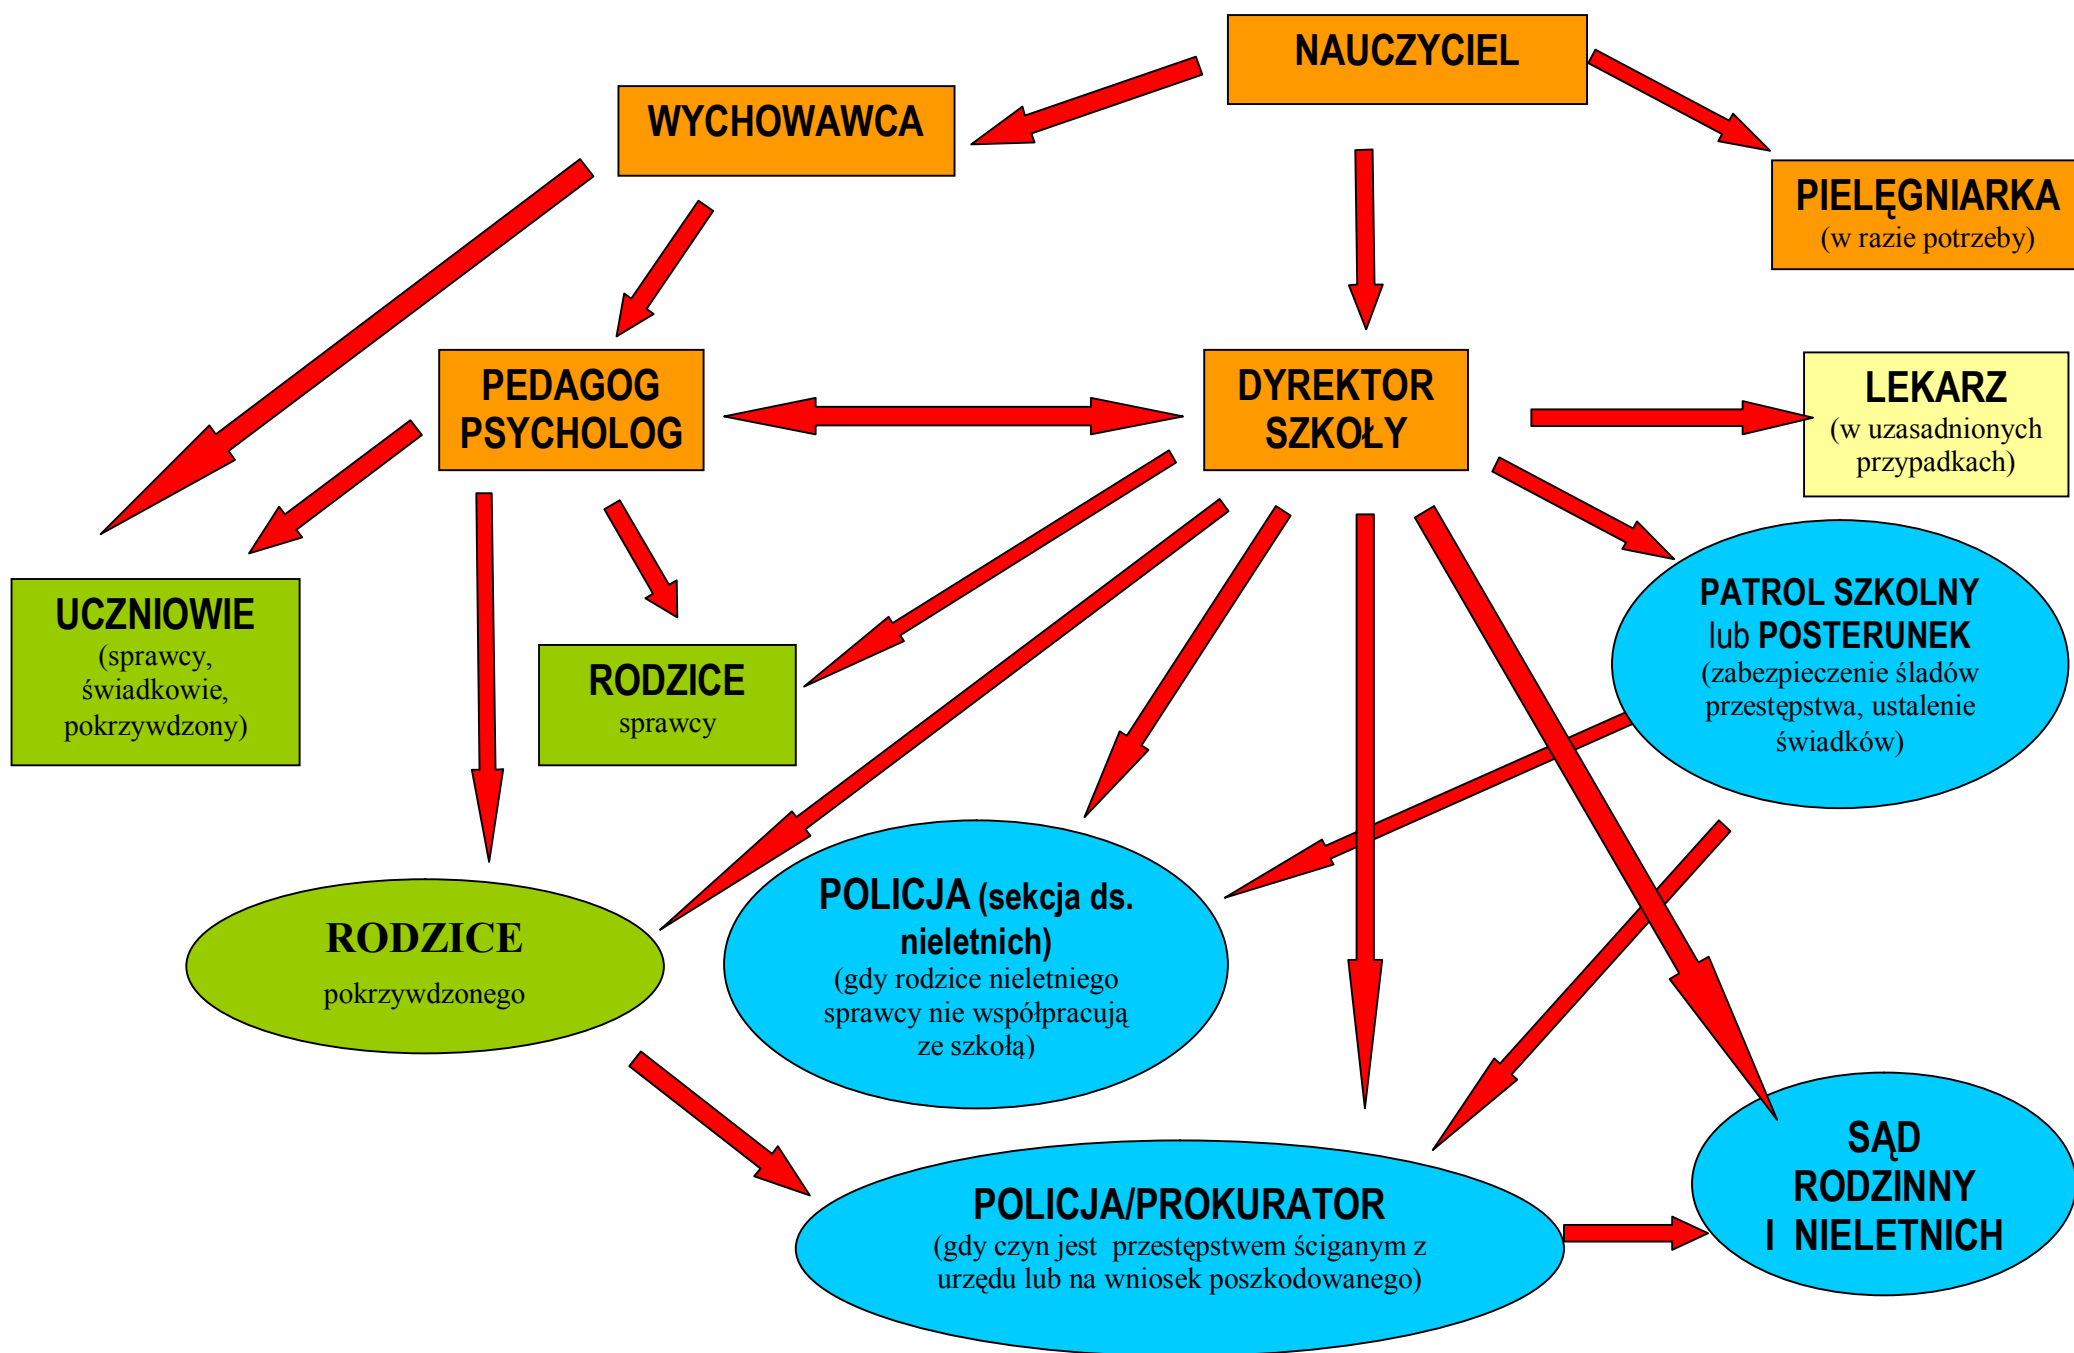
NAUCZYCIEL

WYCHOWAWCA

PIELĘGNIARKA
(w razie potrzeby)

PEDAGOG
PSYCHOLOG

DYREKTOR
SZKOŁY

LEKARZ
(w uzasadnionych przypadkach)

UCZNIOWIE
(sprawcy, świadkowie, pokrzywdzony)

RODZICE
sprawcy

PATROL SZKOLNY
lub POSTERUNEK
(zabezpieczenie śladów przestępstwa, ustalenie świadków)

RODZICE
pokrzywdzonego

POLICJA (sekcja ds. nieletnich)
(gdy rodzice nieletniego sprawcy nie współpracują ze szkołą)

SĄD
RODZINNY
I NIELETNICH

POLICJA/PROKURATOR
(gdy czyn jest przestępstwem ściganym z urzędu lub na wniosek poszkodowanego)